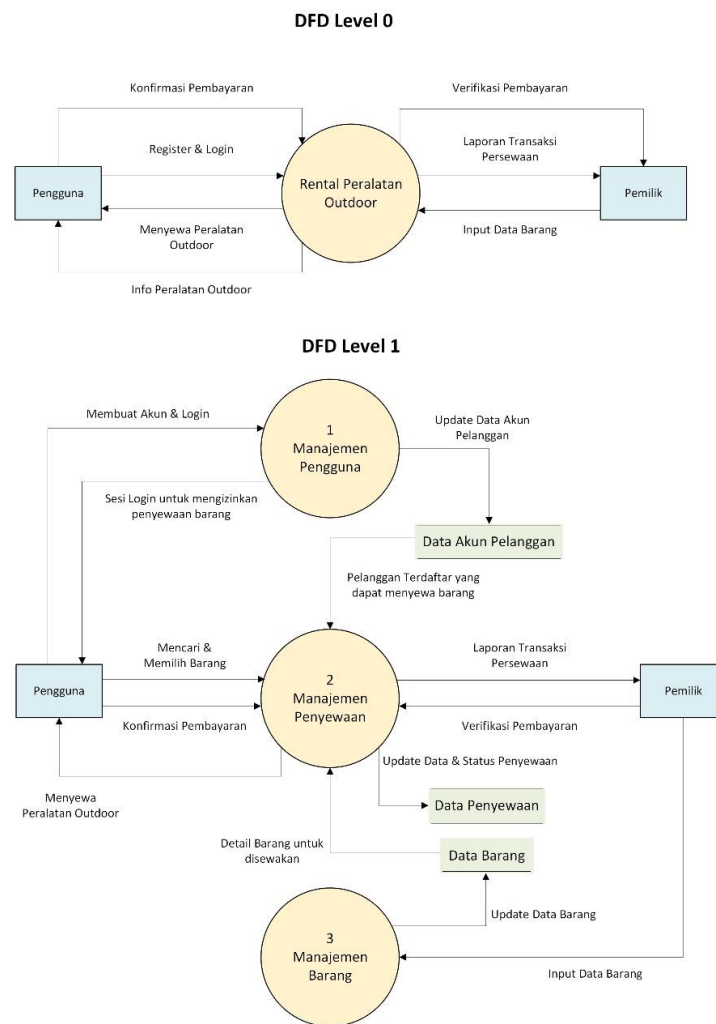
DFD Level 0

Konfirmasi Pembayaran

Verifikasi Pembayaran

Register & Login

Laporan Transaksi Persewaan

Pengguna

Rental Peralatan Outdoor

Pemilik

Menyewa Peralatan Outdoor

Input Data Barang

Info Peralatan Outdoor

DFD Level 1

Membuat Akun & Login

1 Manajemen Pengguna

Update Data Akun Pelanggan

Sesi Login untuk mengizinkan penyewaan barang

Data Akun Pelanggan

Pelanggan Terdaftar yang dapat menyewa barang

Mencari & Memilih Barang

Laporan Transaksi Persewaan

Pengguna

2 Manajemen Penyewaan

Pemilik

Konfirmasi Pembayaran

Verifikasi Pembayaran

Update Data & Status Penyewaan

Menyewa Peralatan Outdoor

Data Penyewaan

Detail Barang untuk disewakan

Data Barang

Update Data Barang

3 Manajemen Barang

Input Data Barang